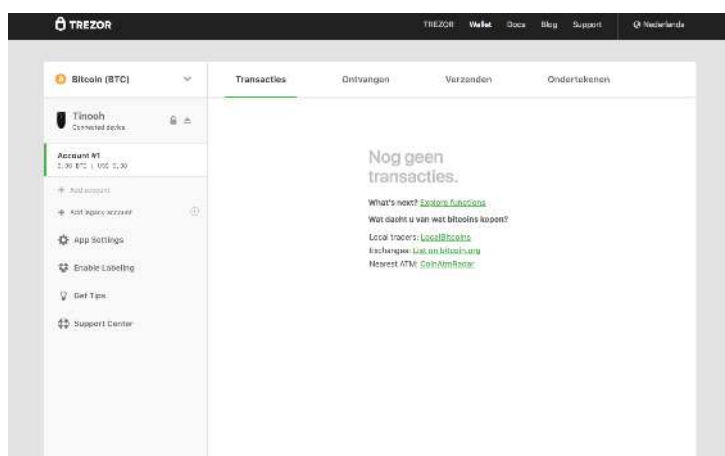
TREZOR

TREZOR Wallet Docs Blog Support

Nederlands

Bitcoin (BTC)

Transacties Ontvangen Verzenden Ondertekenen

Tinooh
Connected device

Account #1
0.00 BTC | USD 0.00

Add account

Add legacy account

App Settings

Enable Labeling

Get Tips

Support Center

Nog geen transacties.

What's next? Explore functions

Wat dacht u van wat bitcoins kopen?

Local traders: LocalBitcoins

Exchanges: List on bitcoin.org

Nearest ATM: CoinAtmRadar